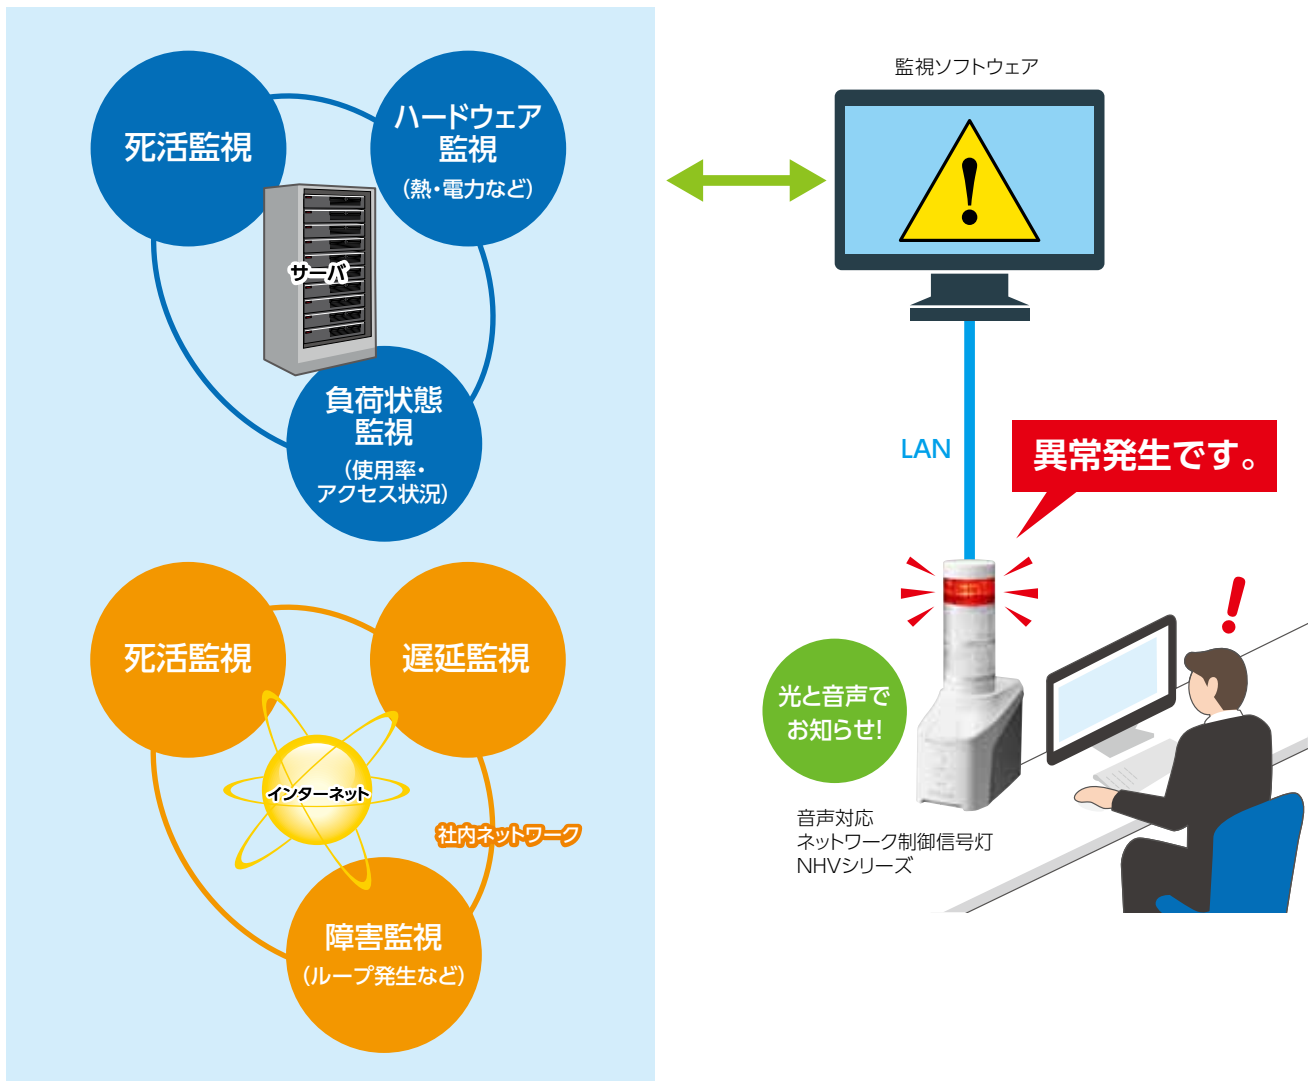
死活監視

ハードウェア監視
(熱・電力など)

サーバ

負荷状態監視
(使用率・アクセス状況)

死活監視

遅延監視

インターネット

社内ネットワーク

障害監視
(ループ発生など)

監視ソフトウェア

LAN

異常発生です。

光と音声でお知らせ!

音声対応
ネットワーク制御信号灯
NHVシリーズ